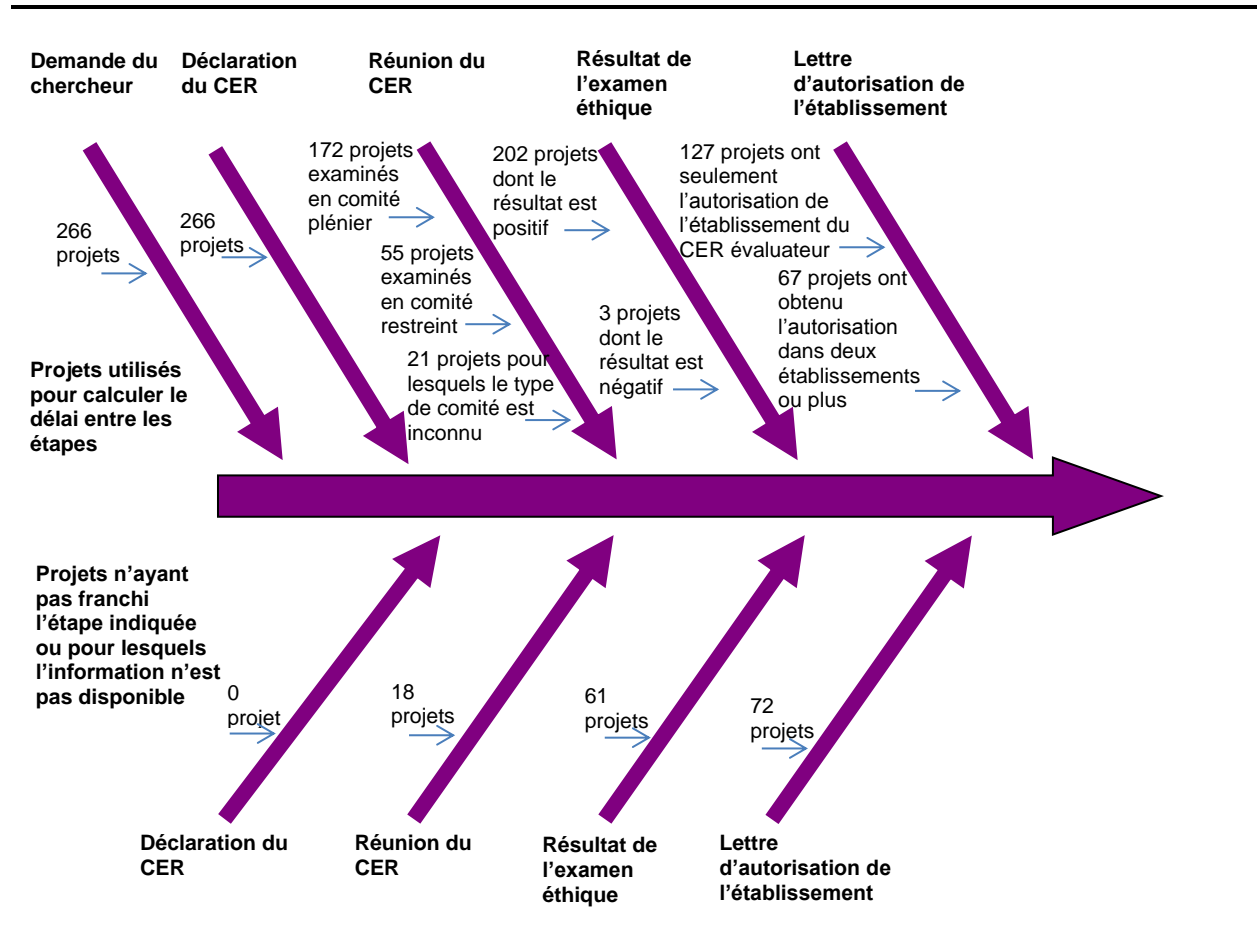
Demande du chercheur

Déclaration du CER

Réunion du CER

Résultat de l'examen éthique

Lettre d'autorisation de l'établissement

266 projets

266 projets

172 projets examinés en comité plénier

55 projets examinés en comité restreint

21 projets pour lesquels le type de comité est inconnu

202 projets dont le résultat est positif

3 projets dont le résultat est négatif

127 projets ont seulement l'autorisation de l'établissement du CER évaluateur

67 projets ont obtenu l'autorisation dans deux établissements ou plus

Projets utilisés pour calculer le délai entre les étapes

Projets n'ayant pas franchi l'étape indiquée ou pour lesquels l'information n'est pas disponible

0 projet

18 projets

61 projets

72 projets

Déclaration du CER

Réunion du CER

Résultat de l'examen éthique

Lettre d'autorisation de l'établissement